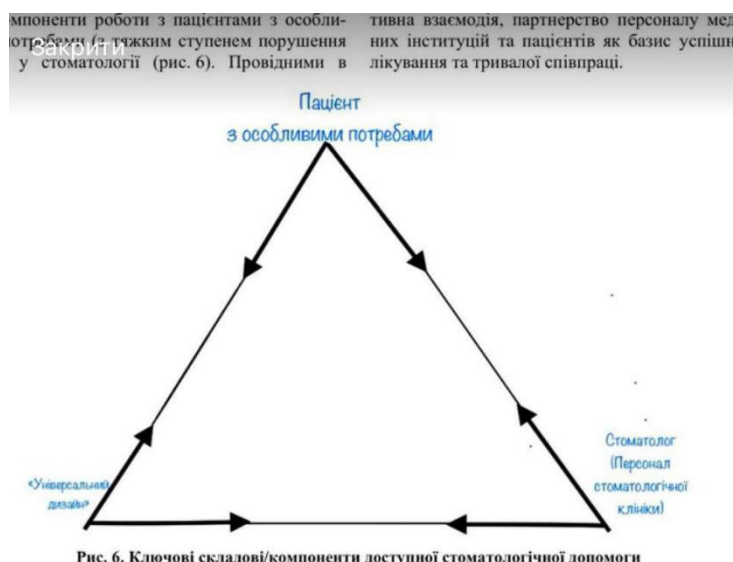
мпоненти роботи з пацієнтами з особлиотребами (з тяжким ступенем порушення у стоматології (рис. 6). Провідними в

Закрити

тивна взаємодія, партнерство персоналу мед них інституцій та пацієнтів як базис успішн лікування та тривалої співпраці.

Пацієнт з особливими потребами

«Універсальний дизайн»

Стоматолог (Персонал стоматологічної клініки)

Рис. 6. Ключові складові/компоненти доступної стоматологічної допомоги